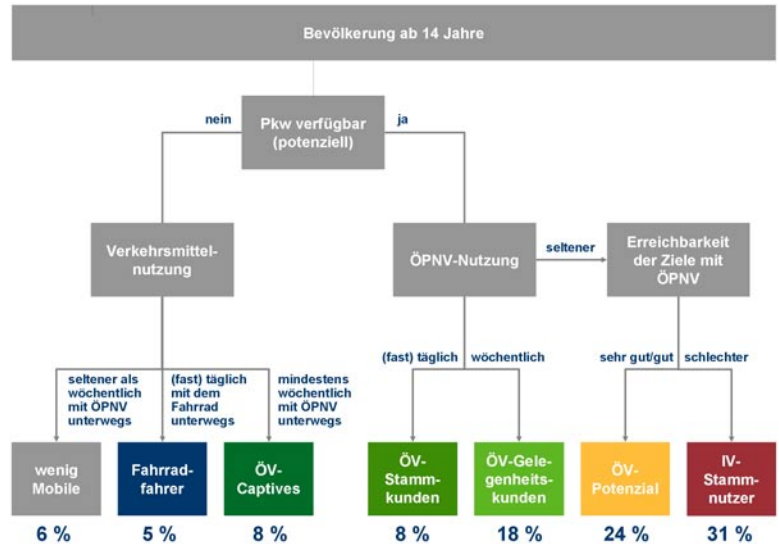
Bevölkerung ab 14 Jahre

nein

Pkw verfügbar (potenziell)

ja

Verkehrsmittelnutzung

ÖPNV-Nutzung

seltener

Erreichbarkeit der Ziele mit ÖPNV

seltener als wöchentlich mit ÖPNV unterwegs

(fast) täglich mit dem Fahrrad unterwegs

mindestens wöchentlich mit ÖPNV unterwegs

(fast) täglich

wöchentlich

sehr gut/gut

schlechter

wenig Mobile

Fahrradfahrer

ÖV-Captives

ÖV-Stammkunden

ÖV-Gelegenheitskunden

ÖV-Potenzial

IV-Stammnutzer

6 %

5 %

8 %

8 %

18 %

24 %

31 %